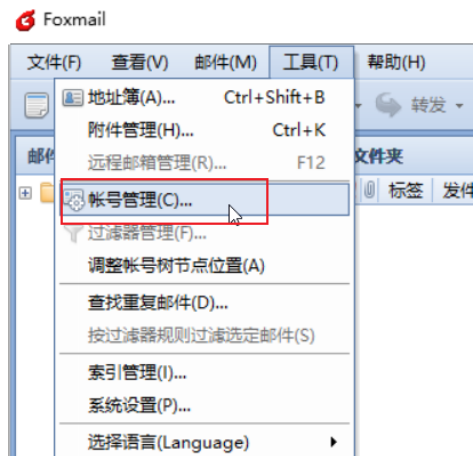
Foxmail

文件(F) 查看(V) 邮件(M) 工具(T) 帮助(H)

转发

邮 文件夹

标签 发件

地址簿(A)... Ctrl+Shift+B
附件管理(H)... Ctrl+K
远程邮箱管理(R)... F12
帐号管理(C)...
过滤器管理(F)...
调整帐号树节点位置(A)
查找重复邮件(D)...
按过滤器规则过滤选定邮件(S)
索引管理(I)...
系统设置(P)...
选择语言(Language)